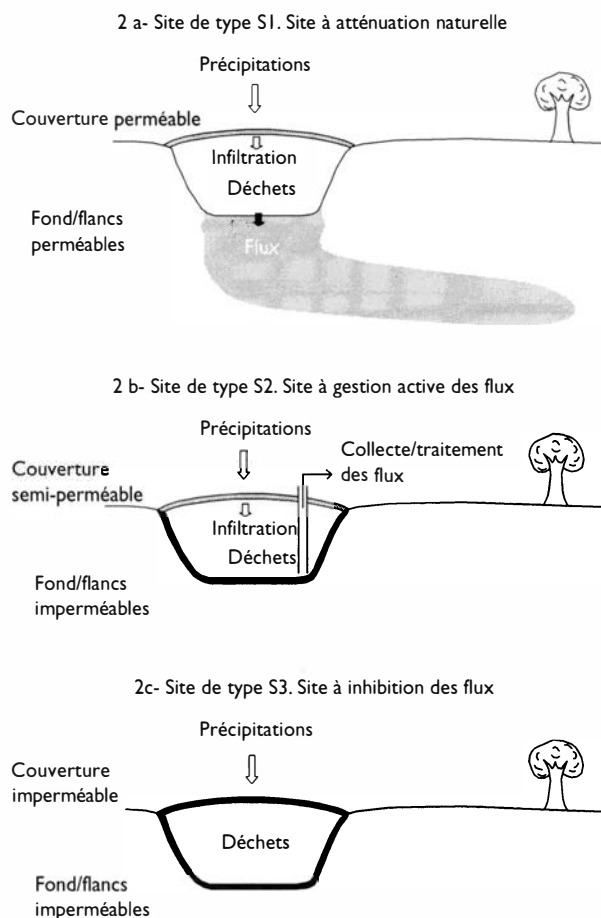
2 a- Site de type S1. Site à atténuation naturelle

Précipitations

Couverture perméable

Infiltration

Déchets

Fond/flancs perméables

Flux

2 b- Site de type S2. Site à gestion active des flux

Précipitations

Collecte/traitement des flux

Couverture semi-perméable

Infiltration

Déchets

Fond/flancs imperméables

2c- Site de type S3. Site à inhibition des flux

Précipitations

Couverture imperméable

Déchets

Fond/flancs imperméables